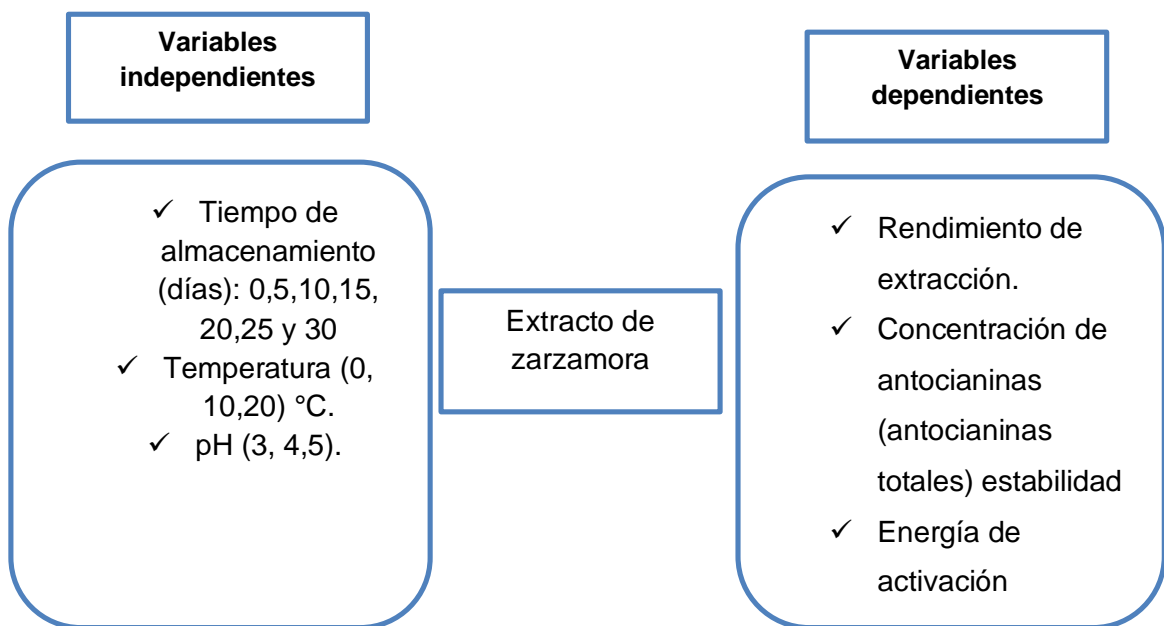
Variables independientes

✓ Tiempo de almacenamiento (días): 0,5,10,15, 20,25 y 30
✓ Temperatura (0, 10,20) °C.
✓ pH (3, 4,5).

Extracto de zarzamora

Variables dependientes

✓ Rendimiento de extracción.
✓ Concentración de antocianinas (antocianinas totales) estabilidad
✓ Energía de activación